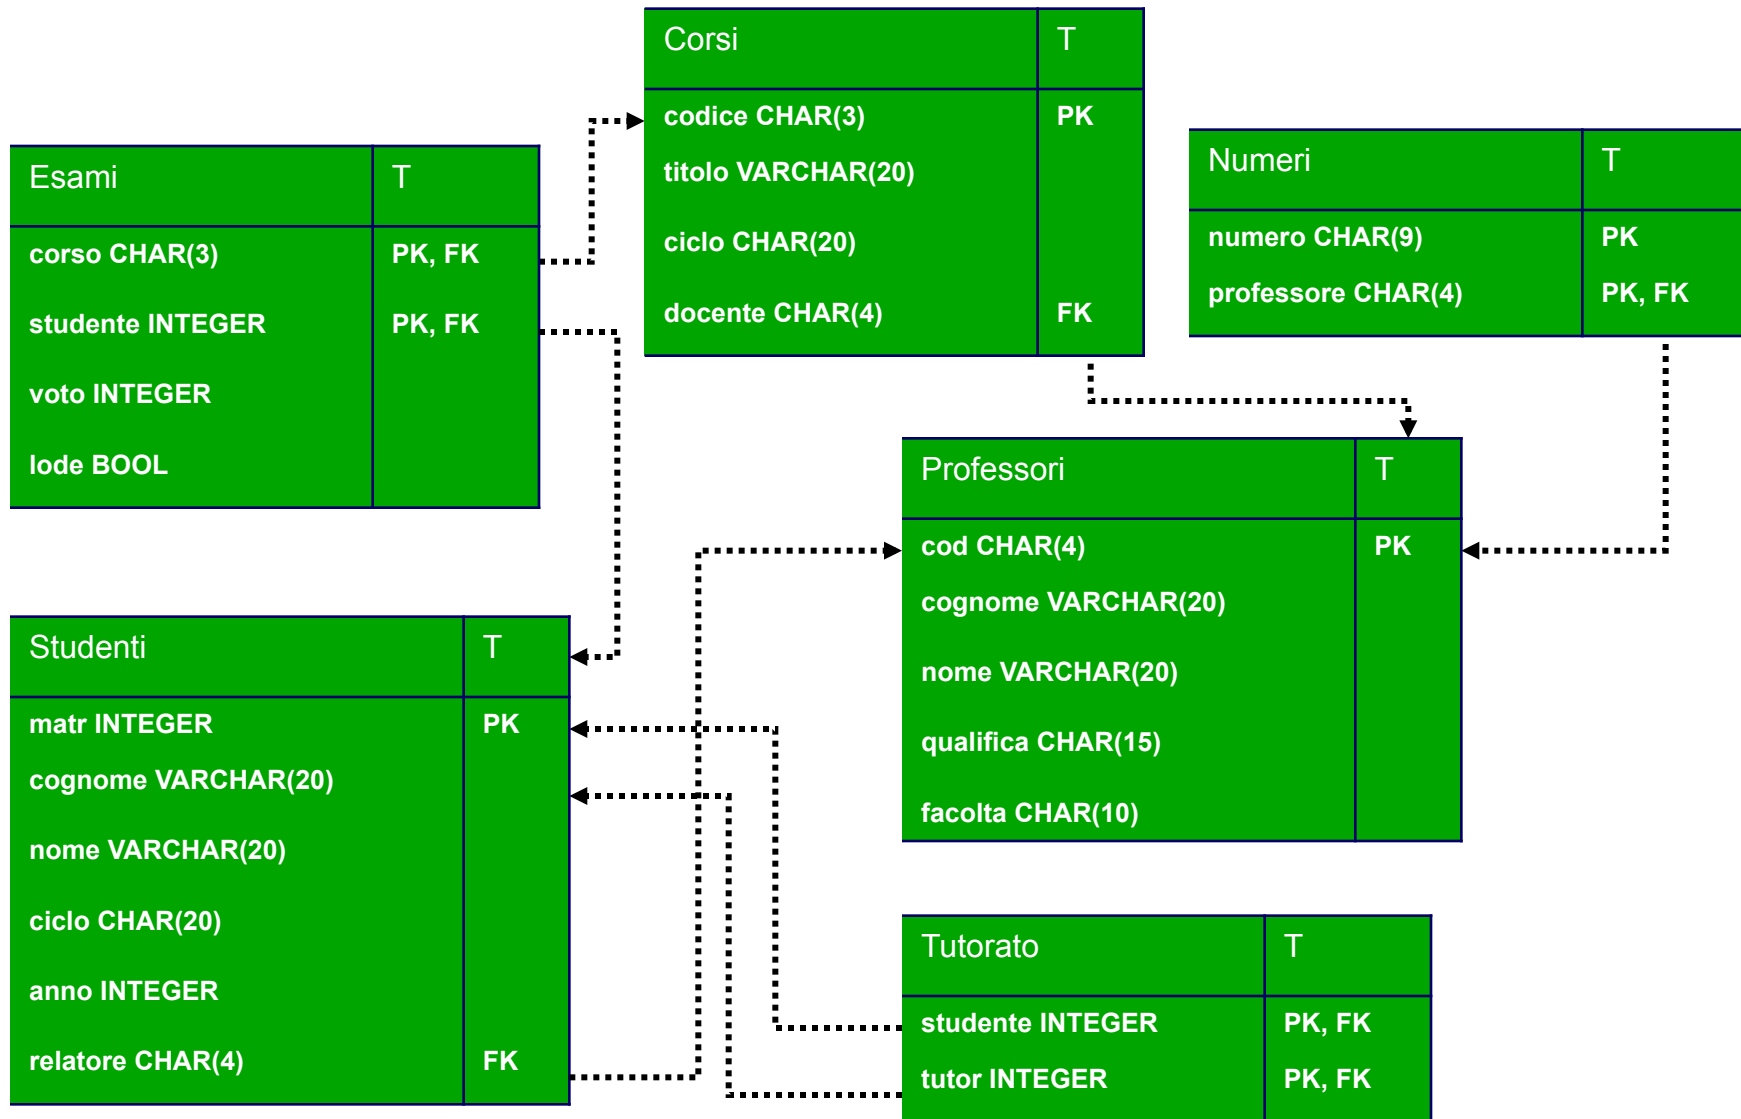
Corsi | T

codice CHAR(3) PK
titolo VARCHAR(20)
ciclo CHAR(20)
docente CHAR(4) FK

Esami | T

corso CHAR(3) PK, FK
studente INTEGER PK, FK
voto INTEGER
lode BOOL

Numeri | T

numero CHAR(9) PK
professore CHAR(4) PK, FK

Professori | T

cod CHAR(4) PK
cognome VARCHAR(20)
nome VARCHAR(20)
qualifica CHAR(15)
facolta CHAR(10)

Studenti | T

matr INTEGER PK
cognome VARCHAR(20)
nome VARCHAR(20)
ciclo CHAR(20)
anno INTEGER
relatore CHAR(4) FK

Tutorato | T

studente INTEGER PK, FK
tutor INTEGER PK, FK